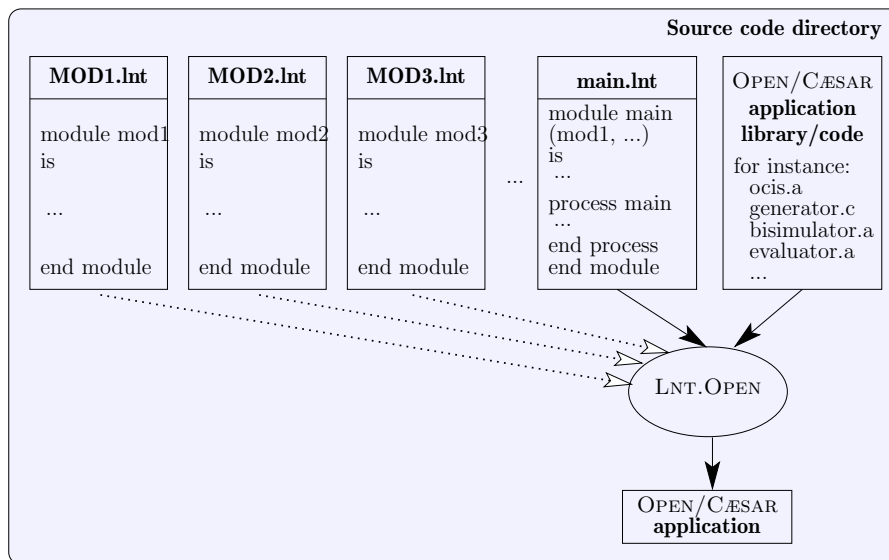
Source code directory

MOD1.lnt

module mod1
is

...

end module

MOD2.lnt

module mod2
is

...

end module

MOD3.lnt

module mod3
is

...

end module

...

main.lnt

module main
(mod1, ...)
is
...
process main
...
end process
end module

OPEN/CÆSAR
application
library/code

for instance:
ocis.a
generator.c
bisimulator.a
evaluator.a
...

LNT.OPEN

OPEN/CÆSAR
application